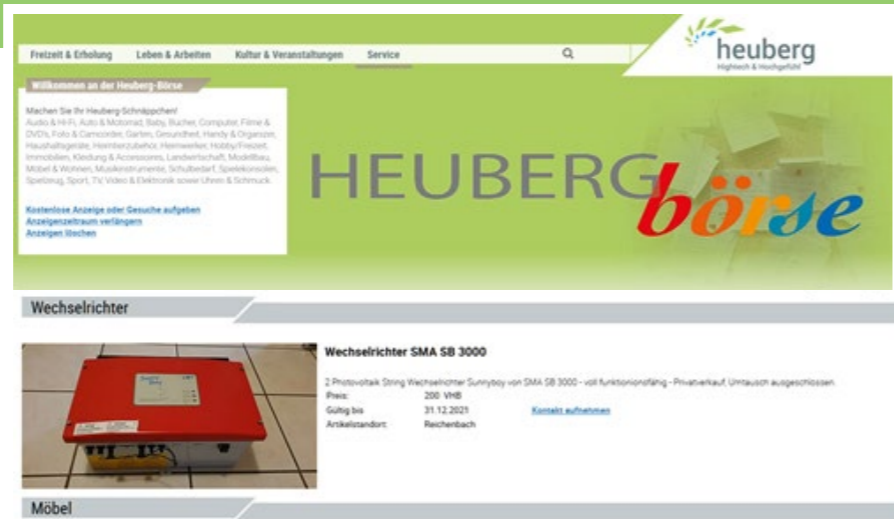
Freizeit & Erholung | Leben & Arbeiten | Kultur & Veranstaltungen | Service

heuberg
Hightech & Hochgefühl

Willkommen an der Heuberg-Börse

Machen Sie Ihr Heuberg-Schnäppchen!
Audio & Hi-Fi, Auto & Motorrad, Baby, Bücher, Computer, Filme & DVD's, Foto & Camcorder, Garten, Gesundheit, Handy & Organizer, Haushaltsgeräte, Heimtierzubehör, Heimwerker, Hobby/Freizeit, Immobilien, Kleidung & Accessoires, Landwirtschaft, Modellbau, Möbel & Wohnen, Musikinstrumente, Schulbedarf, Spielekonsolen, Spielzeug, Sport, TV Video & Elektronik sowie Uhren & Schmuck

Kostenlose Anzeige oder Gesuche aufgeben
Anzeigenzeitraum verlängern
Anzeigen löschen

HEUBERG börse

Wechselrichter

Wechselrichter SMA SB 3000

2 Photovoltaik String Wechselrichter Sunnyboy von SMA SB 3000 - voll funktionsfähig - Privatverkauf, Umtausch ausgeschlossen

| | |
|---|---|
| Preis: | 200 VHB |
| Gültig bis: | 31.12.2021 |
| Artikelstandort: | Reichenbach |

Kontakt aufnehmen

Möbel